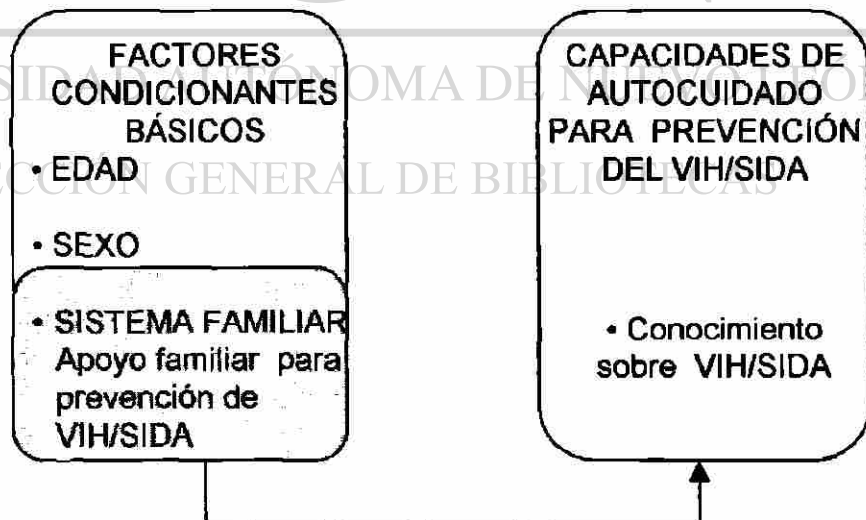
SIDAD AUTÓNOMA DE NUEVO LEÓ
CCIÓN GENERAL DE BIBLIOTECAS

FACTORES CONDICIONANTES BÁSICOS

• EDAD

• SEXO

• SISTEMA FAMILIAR
Apoyo familiar para prevención de VIH/SIDA

CAPACIDADES DE AUTOCUIDADO PARA PREVENCIÓN DEL VIH/SIDA

• Conocimiento sobre VIH/SIDA